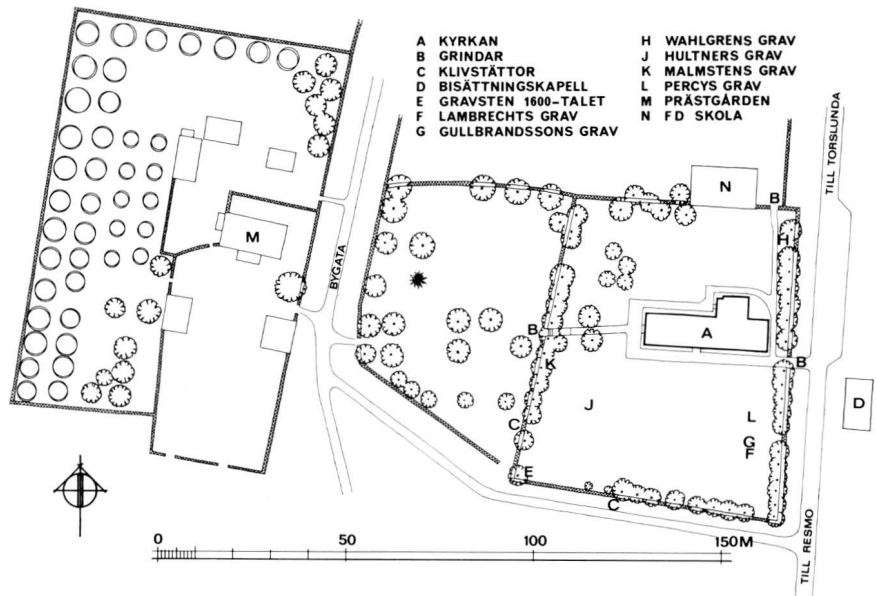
A KYRKAN
B GRINDAR
C KLIVSTÄTTOR
D BISÄTTNINGSKAPELL
E GRAVSTEN 1600-TALET
F LAMBRECHTS GRAV
G GULLBRANDSSONS GRAV

H WAHLGRENS GRAV
J HULTNERS GRAV
K MALMSTENS GRAV
L PERCYS GRAV
M PRÄSTGÅRDEN
N F D SKOLA

M
BYGATA
N
B
H
B
A
K
B
J
L
C
G
F
E
C
D
TILL TORSLUNDA
TILL RESMO

0
50
100
150M